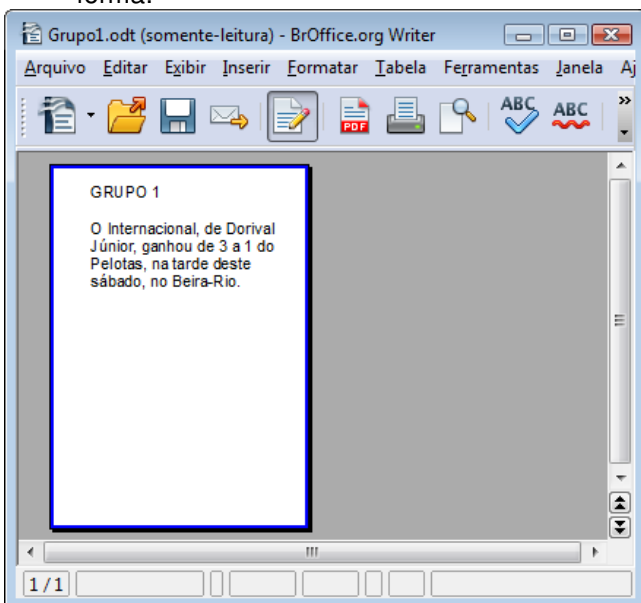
forma:

Grupo1.odt (somente-leitura) - BrOffice.org Writer

Arquivo Editar Exibir Inserir Formatar Tabela Ferramentas Janela Aj

GRUPO 1

O Internacional, de Dorival Júnior, ganhou de 3 a 1 do Pelotas, na tarde deste sábado, no Beira-Rio.

1 / 1